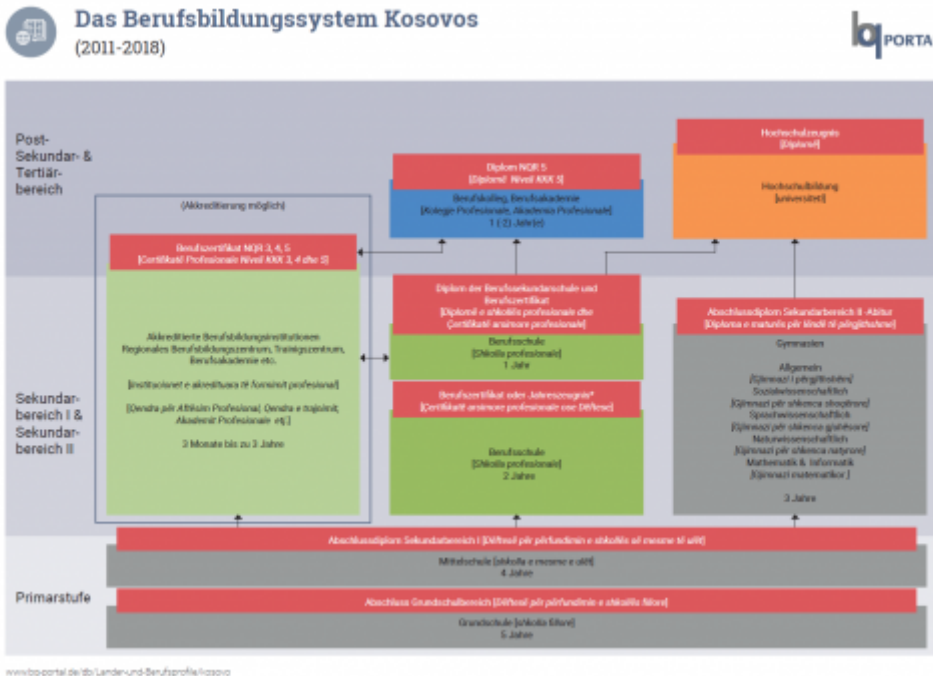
Das Berufsbildungssystem Kosovos
(2011-2018)

bq PORTAL

Post-Sekundar- & Tertiärbereich

Sekundarbereich I & Sekundarbereich II

Primarstufe

(Akkreditierung möglich)

Berufszertifikat NQR 3, 4, 5
[Certifikatë Profesionale Nivel XXX 3, 4 dhe 5]

Akkreditierte Berufsbildungsinstitutionen
Regionales Berufsbildungszentrum, Trainigszentrum, Berufsakademie etc.

[Institucionet e akredituara të formimit profesional]

[Qendra për Aftësim Profesional, Qendra e trajnimit, Akademit Profesionale etc.]

3 Monate bis zu 3 Jahre

Diplom NQR 5
[Diplomë Nivel XXX 5]

Berufskolleg, Berufsakademie
[Kolegje Profesionale, Akademia Profesionale]
1 (-2) Jahr(e)

Hochschulzeugnis
[Diplomë]

Hochschulbildung
[universitet]

Diplom der Berufssekundarschule und Berufszertifikat
[Diplomë e shkollës profesionale dhe Çertifikatë ansimore profesionale]

Berufsschule
[Shkolla profesionale]
1 Jahr

Berufszertifikat oder Jahreszeugnis*
[Certifikatë ansimore profesionale ose Dëftese]

Berufsschule
[Shkolla profesionale]
2 Jahre

Abschlussdiplom Sekundarbereich II -Abitur
[Diploma e maturës për lëndë të përgjithshme]

Gymnasien

Allgemein
[Gjimnazi i përgjithshëm]
Sozialwissenschaftlich
[Gjimnazi për shkenca shoqërore]
Sprachwissenschaftlich
[Gjimnazi për shkenca gjuhësore]
Naturwissenschaftlich
[Gjimnazi për shkenca natyrore]
Mathematik & Informatik
[Gjimnazi matematikor]

3 Jahre

Abschlussdiplom Sekundarbereich I [Dëftesë për përfundimin e shkollës së mesme të ulët]

Mittelschule [shkolla e mesme e ulët]
4 Jahre

Abschluss Grundschulbereich [Dëftesë për përfundimin e shkollës fillore]

Grundschule [shkolla fillore]
5 Jahre

www.bq-portal.de/db/Länder-und-Berufsprofile/kosovo